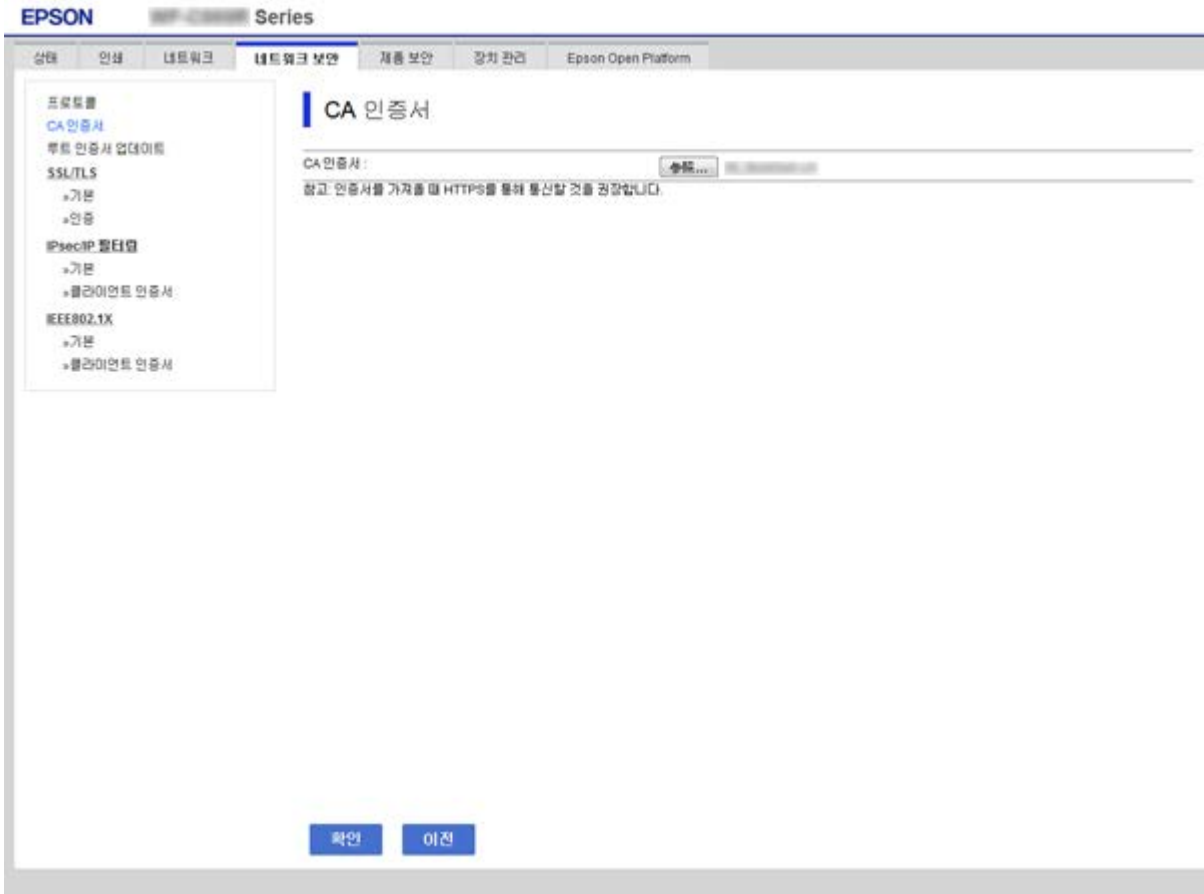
EPSON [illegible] Series

상태 인쇄 네트워크 네트워크 보안 제품 보안 장치 관리 Epson Open Platform

프로토콜
CA 인증서
루트 인증서 업데이트
SSL/TLS
»기본
»인증
IPsec/IP 필터링
»기본
»클라이언트 인증서
IEEE802.1X
»기본
»클라이언트 인증서

CA 인증서

CA 인증서 : 찾기... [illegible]

참고: 인증서를 가져올 때 HTTPS를 통해 통신할 것을 권장합니다.

확인 이전